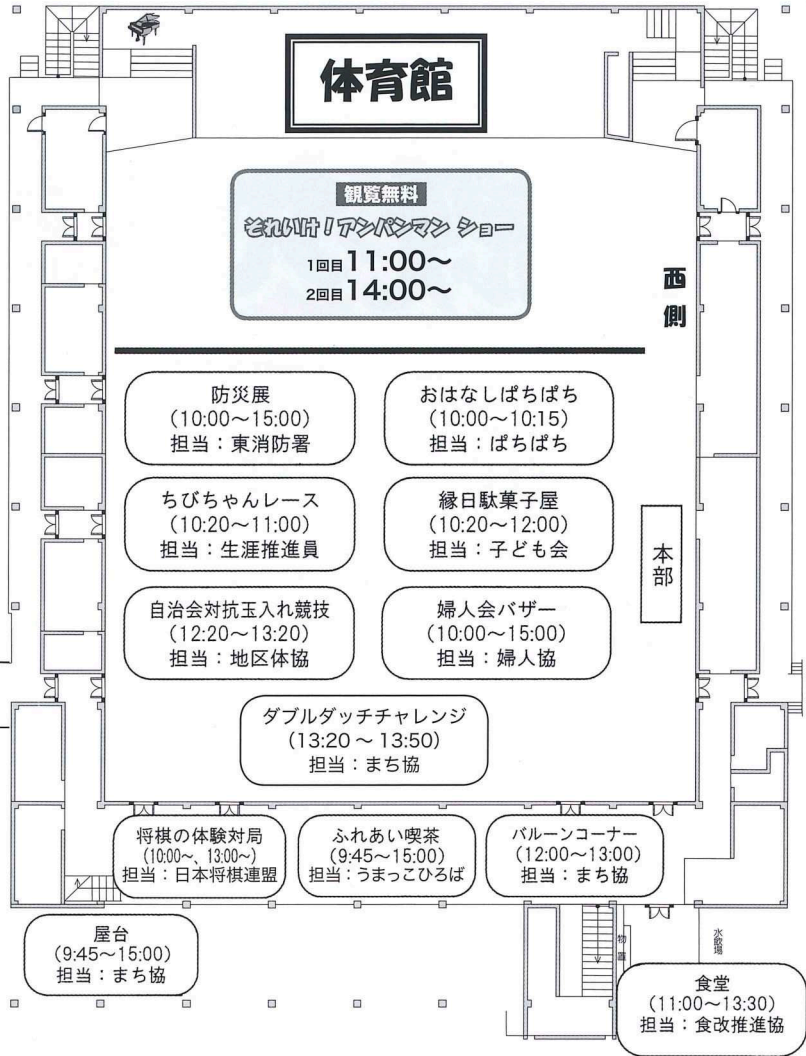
体育館

観覧無料
それいけ!アンパンマン ショー
1回目11:00〜
2回目14:00〜

西側

防災展
(10:00〜15:00)
担当：東消防署

おはなしぱちぱち
(10:00〜10:15)
担当：ぱちぱち

ちびちゃんレース
(10:20〜11:00)
担当：生涯推進員

縁日駄菓子屋
(10:20〜12:00)
担当：子ども会

本部

自治会対抗玉入れ競技
(12:20〜13:20)
担当：地区体協

婦人会バザー
(10:00〜15:00)
担当：婦人協

ダブルダッチチャレンジ
(13:20 〜 13:50)
担当：まち協

将棋の体験対局
(10:00〜、13:00〜)
担当：日本将棋連盟

ふれあい喫茶
(9:45〜15:00)
担当：うまっこひろば

バルーンコーナー
(12:00〜13:00)
担当：まち協

屋台
(9:45〜15:00)
担当：まち協

物置

水飲場

食堂
(11:00〜13:30)
担当：食改推進協